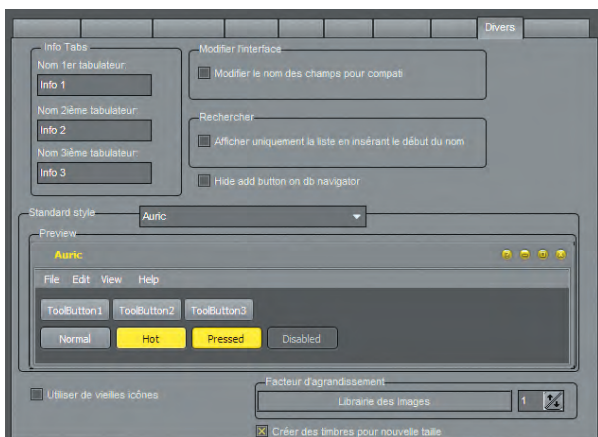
Divers

Info Tabs
Nom 1er tabulateur
Info 1
Nom 2ième tabulateur
Info 2
Nom 3ième tabulateur
Info 3

Modifier l'interface
Modifier le nom des champs pour compati

Rechercher
Afficher uniquement la liste en insérant le début du nom

Hide add button on db navigator

Standard style
Auric

Preview
Auric

File Edit View Help

ToolButton1 ToolButton2 ToolButton3

Normal Hot Pressed Disabled

Utiliser de vieilles icônes

Facteur d'agrandissement
Librairie des images
1

Créer des timbres pour nouvelle taille